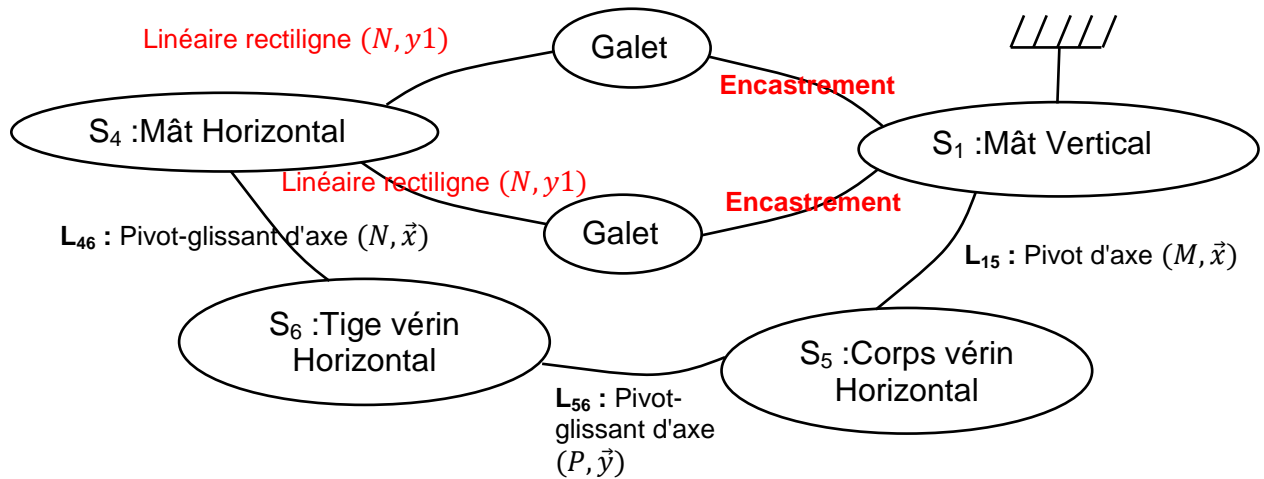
Linéaire rectiligne $(N, y1)$

Galet

Encastrement

$S_4$ :Mât Horizontal

$S_1$ :Mât Vertical

Linéaire rectiligne $(N, y1)$

Encastrement

Galet

$L_{46}$ : Pivot-glissant d'axe $(N, \vec{x})$

$L_{15}$ : Pivot d'axe $(M, \vec{x})$

$S_6$ :Tige vérin Horizontal

$S_5$ :Corps vérin Horizontal

$L_{56}$ : Pivot-glissant d'axe $(P, \vec{y})$